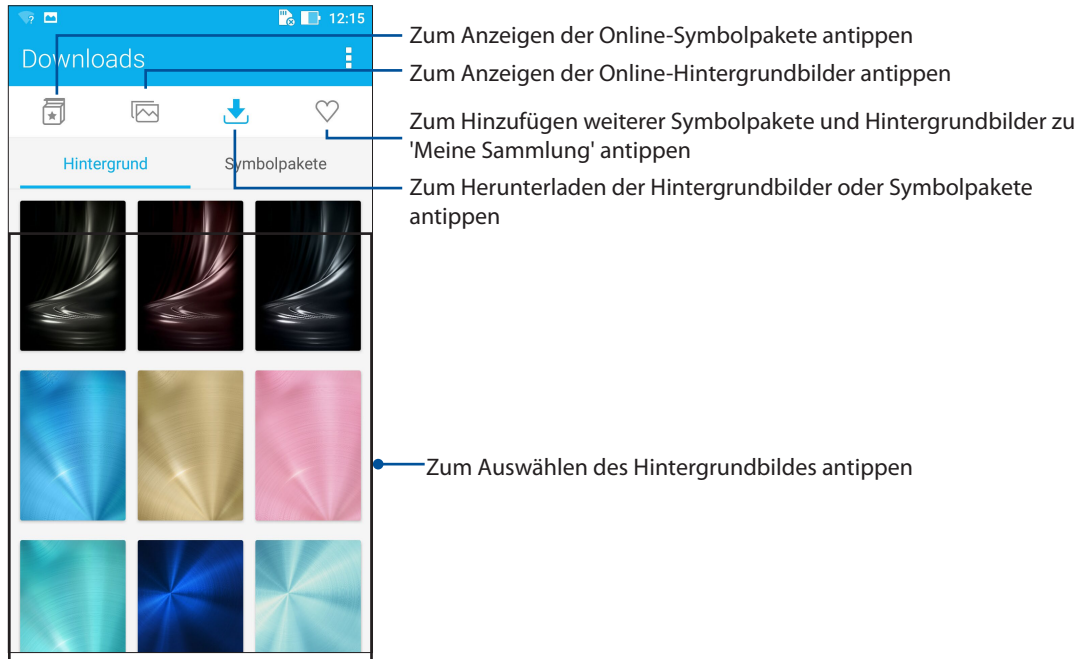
12:15

Downloads

Hintergrund

Symbolpakete

Zum Anzeigen der Online-Symbolpakete antippen

Zum Anzeigen der Online-Hintergrundbilder antippen

Zum Hinzufügen weiterer Symbolpakete und Hintergrundbilder zu 'Meine Sammlung' antippen

Zum Herunterladen der Hintergrundbilder oder Symbolpakete antippen

Zum Auswählen des Hintergrundbildes antippen